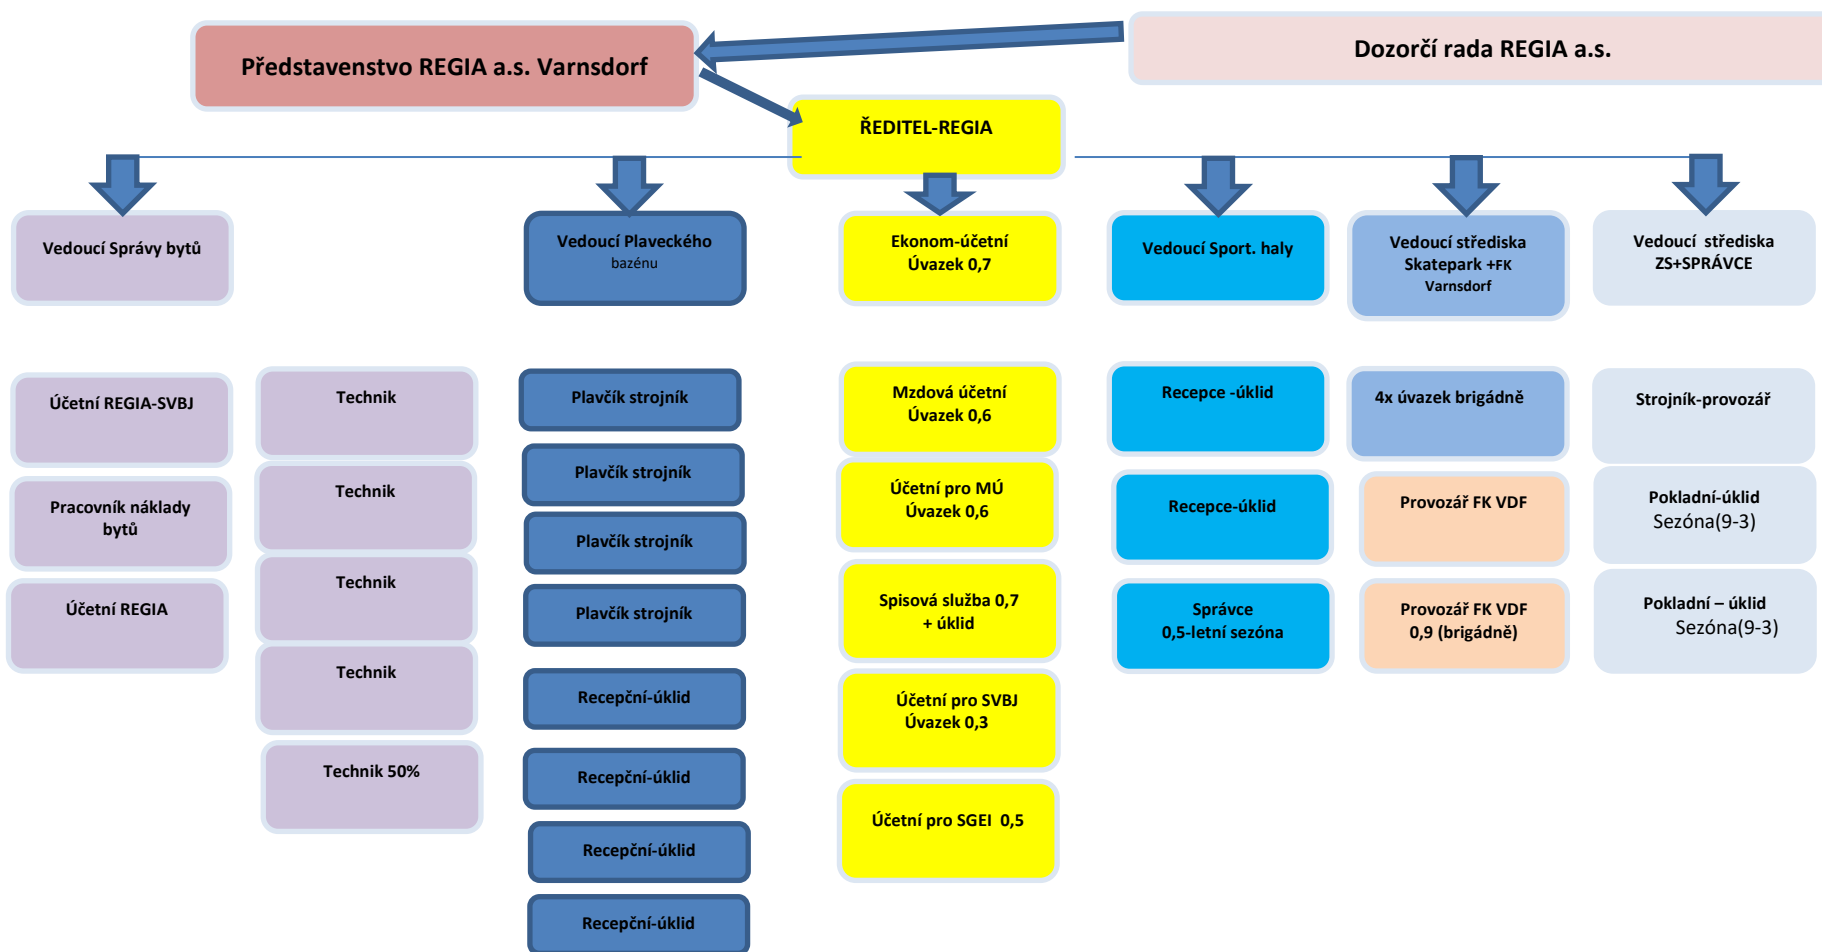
Představenstvo REGIA a.s. Varnsdorf

Dozorčí rada REGIA a.s.

ŘEDITEL-REGIA

Vedoucí Správy bytů

Vedoucí Plaveckého bazénu

Ekonom-účetní Úvazek 0,7

Vedoucí Sport. haly

Vedoucí střediska Skatepark +FK Varnsdorf

Vedoucí střediska ZS+SPRÁVCE

Účetní REGIA-SVBJ

Pracovník náklady bytů

Účetní REGIA

Technik

Technik

Technik

Technik

Technik 50%

Plavčík strojník

Plavčík strojník

Plavčík strojník

Plavčík strojník

Recepční-úklid

Recepční-úklid

Recepční-úklid

Recepční-úklid

Mzdová účetní Úvazek 0,6

Účetní pro MÚ Úvazek 0,6

Spisová služba 0,7 + úklid

Účetní pro SVBJ Úvazek 0,3

Účetní pro SGEI 0,5

Recepce -úklid

Recepce-úklid

Správce 0,5-letní sezóna

4x úvazek brigádně

Provozář FK VDF

Provozář FK VDF 0,9 (brigádně)

Strojník-provozář

Pokladní-úklid Sezóna(9-3)

Pokladní – úklid Sezóna(9-3)